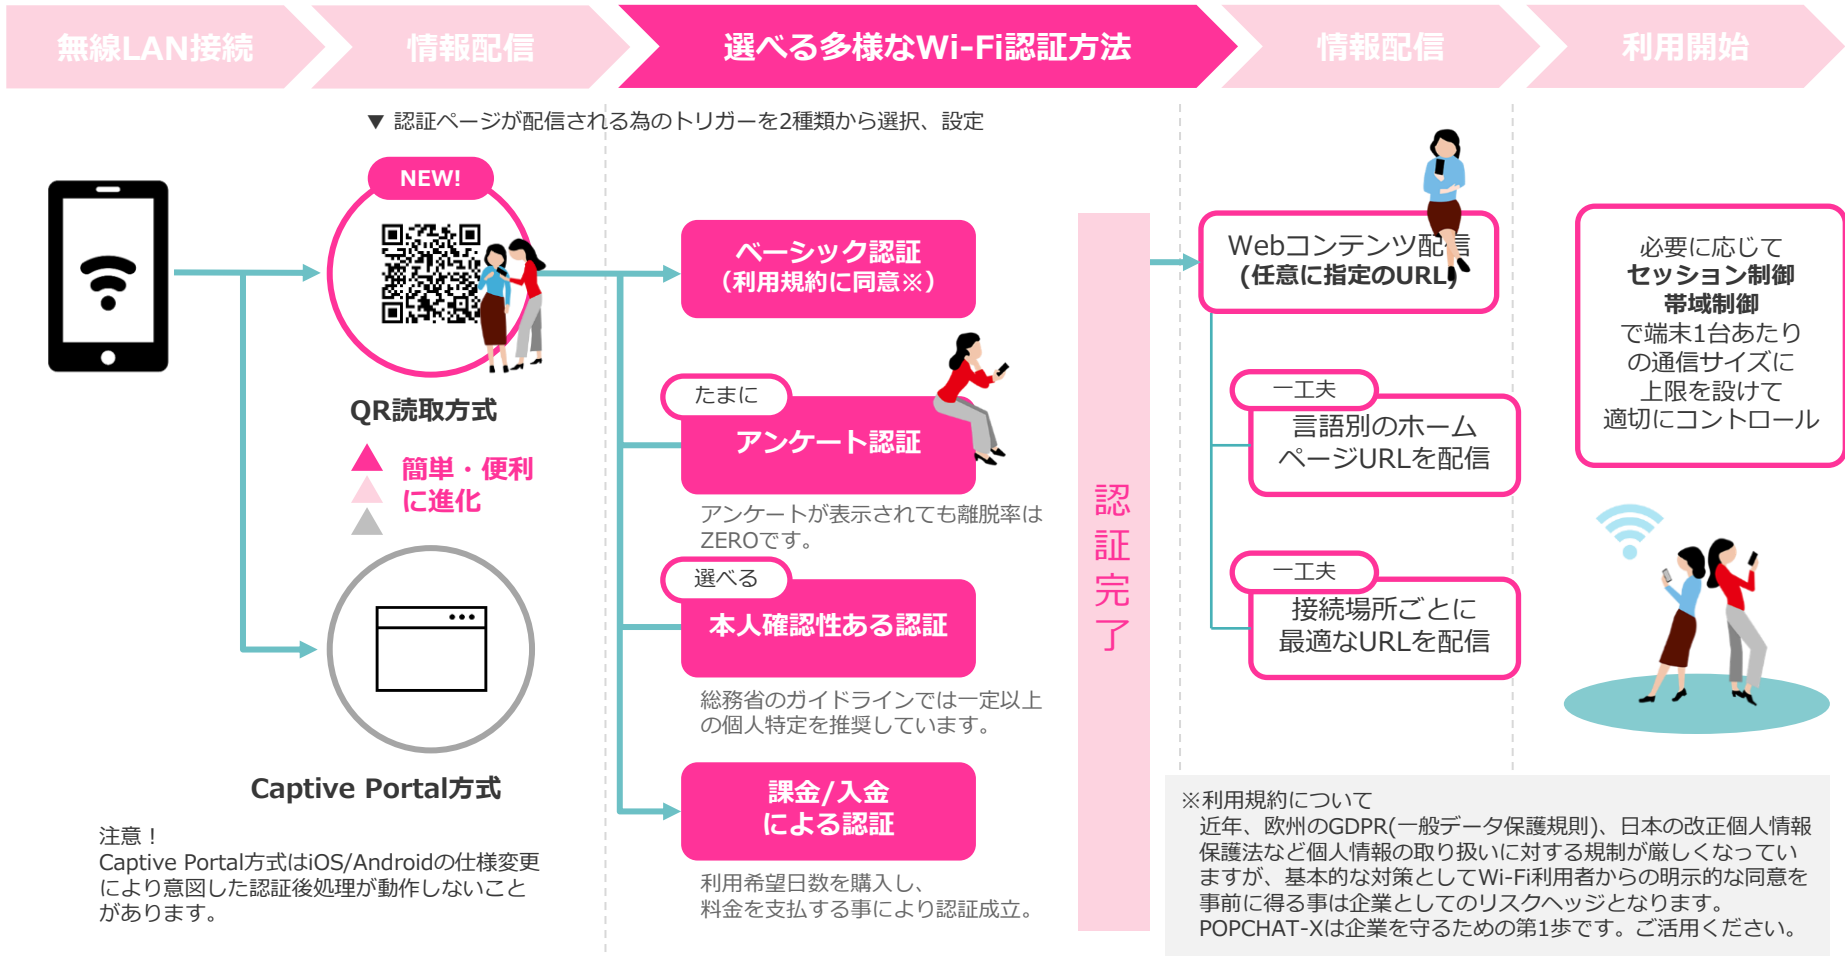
無線LAN接続

情報配信

選べる多様なWi-Fi認証方法

情報配信

利用開始

▼ 認証ページが配信される為のトリガーを2種類から選択、設定

NEW!

QR読取方式

簡単・便利に進化

Captive Portal方式

注意！
Captive Portal方式はiOS/Androidの仕様変更により意図した認証後処理が動作しないことがあります。

ベーシック認証
（利用規約に同意※）

たまに

アンケート認証

アンケートが表示されても離脱率はZEROです。

選べる

本人確認性ある認証

総務省のガイドラインでは一定以上の個人特定を推奨しています。

課金/入金
による認証

利用希望日数を購入し、
料金を支払する事により認証成立。

認証完了

Webコンテンツ配信
(任意に指定のURL)

一工夫

言語別のホームページURLを配信

一工夫

接続場所ごとに最適なURLを配信

必要に応じて
セッション制御
帯域制御
で端末1台あたりの通信サイズに上限を設けて適切にコントロール

※利用規約について
近年、欧州のGDPR(一般データ保護規則)、日本の改正個人情報保護法など個人情報の取り扱いに対する規制が厳しくなっていますが、基本的な対策としてWi-Fi利用者からの明示的な同意を事前に得る事は企業としてのリスクヘッジとなります。
POPCHAT-Xは企業を守るための第1歩です。ご活用ください。